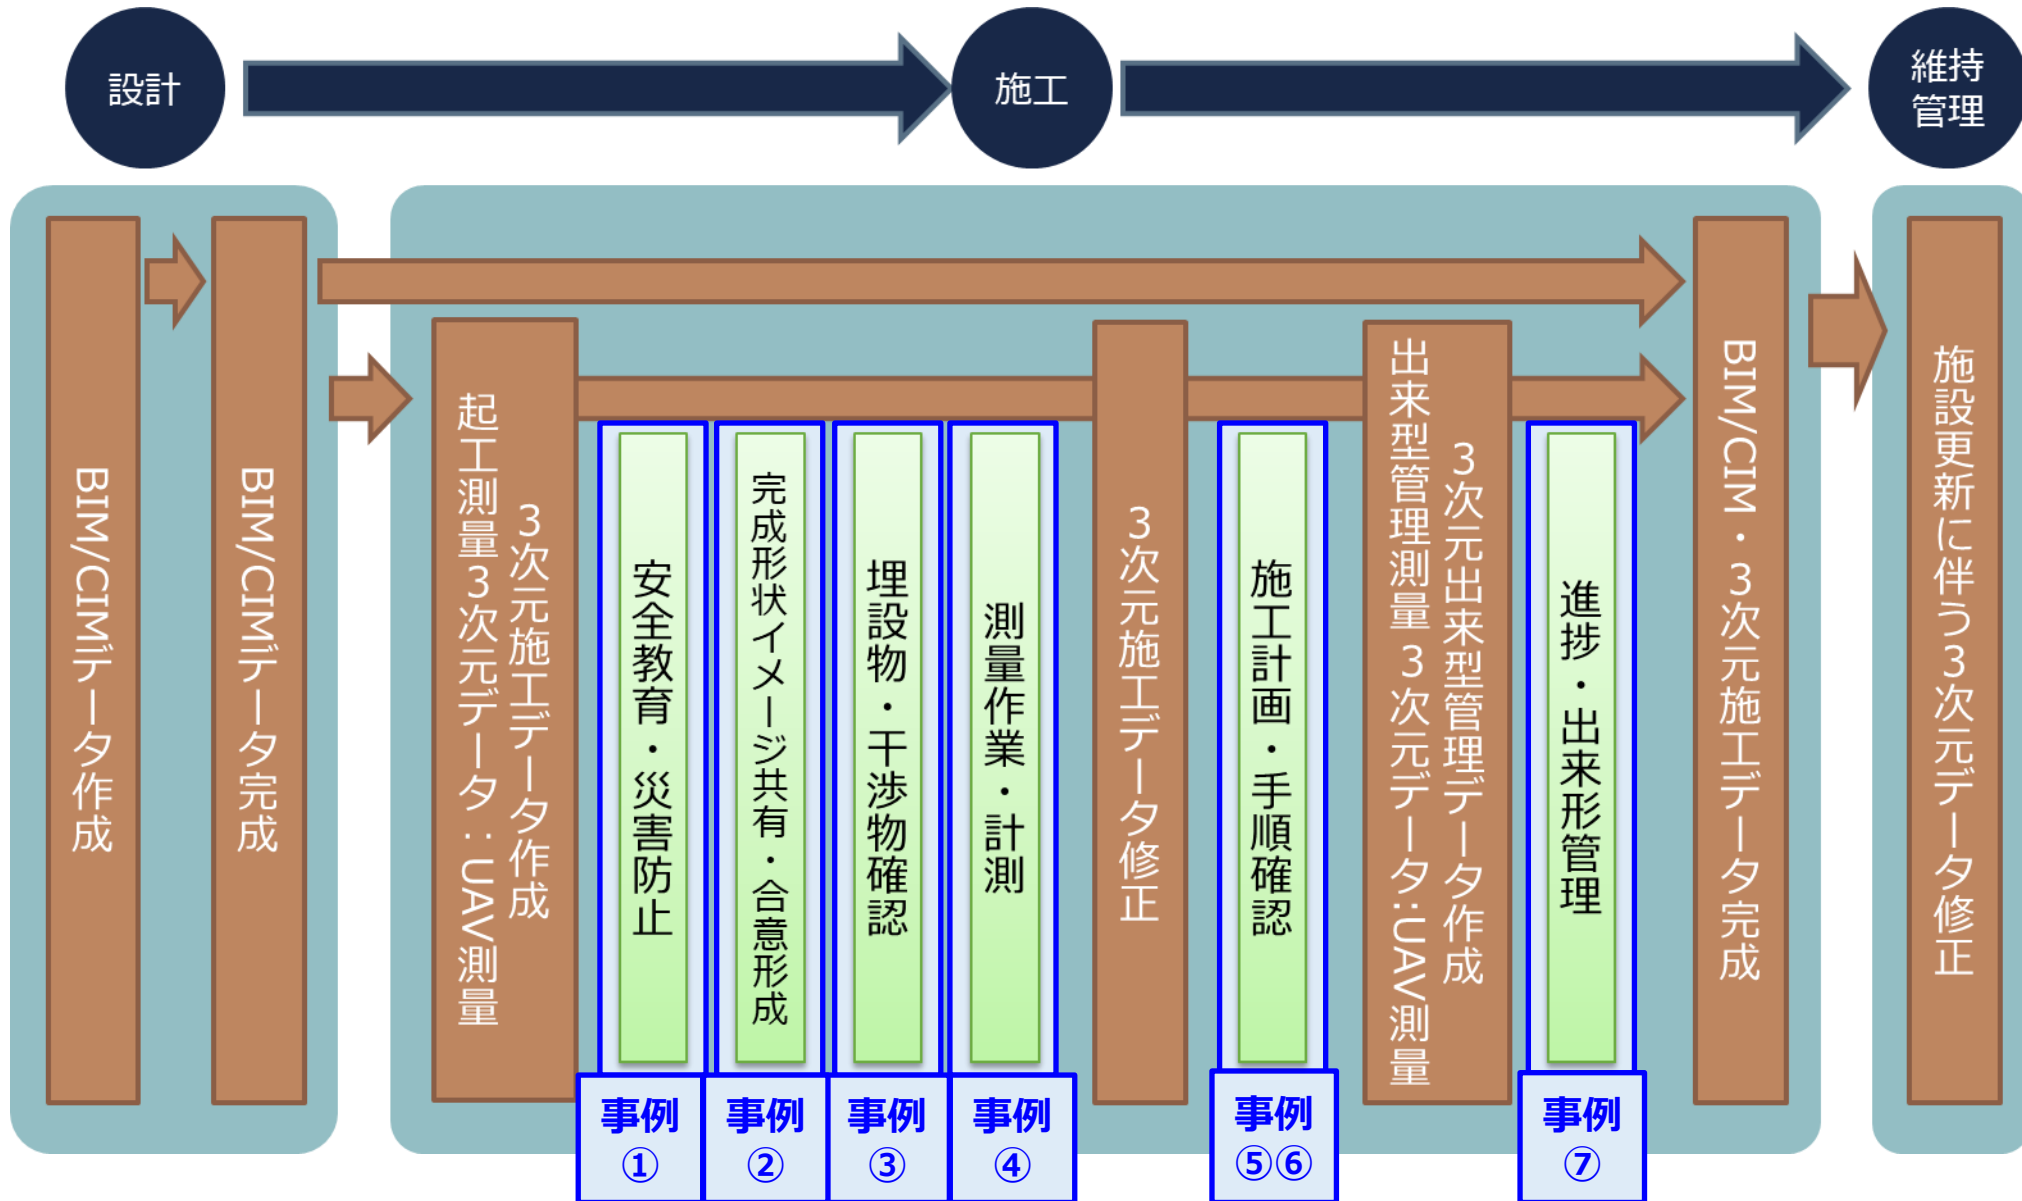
設計

施工

維持管理

BIM/CIMデータ作成

BIM/CIMデータ完成

３次元施工データ作成
起工測量３次元データ：UAV測量

安全教育・災害防止

完成形状イメージ共有・合意形成

埋設物・干渉物確認

測量作業・計測

３次元施工データ修正

施工計画・手順確認

３次元出来型管理データ作成
出来型管理測量３次元データ：UAV測量

進捗・出来形管理

BIM/CIM・３次元施工データ完成

施設更新に伴う３次元データ修正

事例①

事例②

事例③

事例④

事例⑤⑥

事例⑦